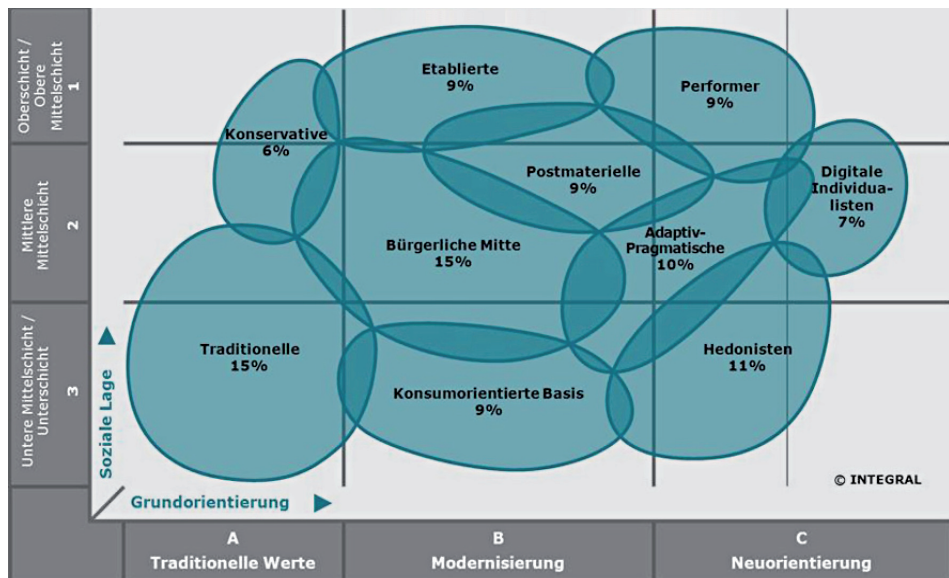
Oberschicht / Obere Mittelschicht 1

Mittlere Mittelschicht 2

Untere Mittelschicht / Unterschicht 3

Etablierte 9%

Performer 9%

Konservative 6%

Postmaterielle 9%

Digitale Individualisten 7%

Bürgerliche Mitte 15%

Adaptiv-Pragmatische 10%

Traditionelle 15%

Hedonisten 11%

Konsumorientierte Basis 9%

Soziale Lage

Grundorientierung

© INTEGRAL

A Traditionelle Werte

B Modernisierung

C Neuorientierung